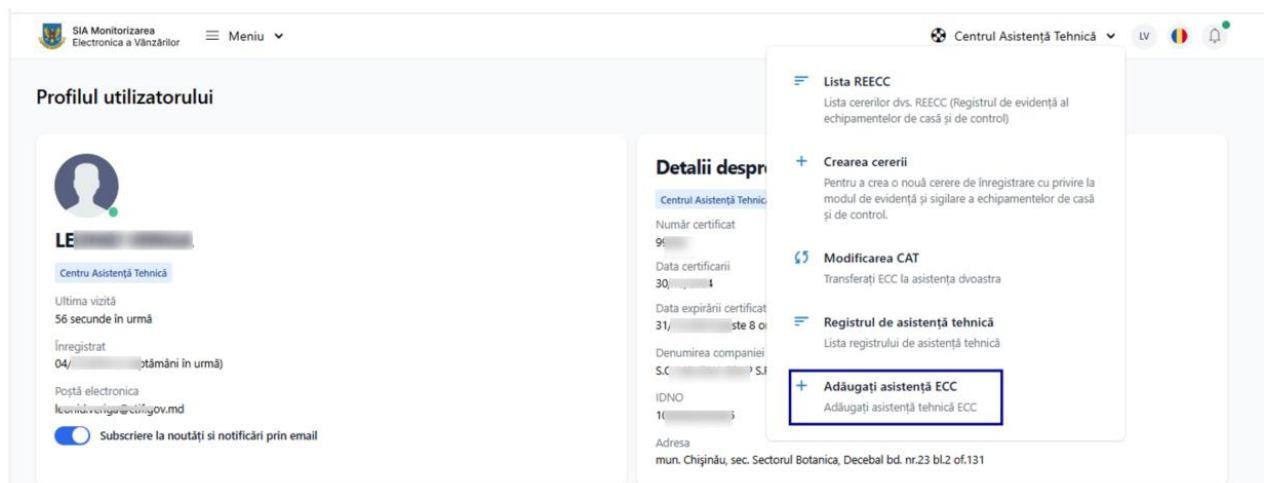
SIA Monitorizarea Electronica a Vânzărilor

Meniu

Centrul Asistență Tehnică

LV

Profilul utilizatorului

LE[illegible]

Centru Asistență Tehnică

Ultima vizită
56 secunde în urmă

Înregistrat
04/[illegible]ptămâni în urmă)

Poștă electronica
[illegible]gov.md

Subscriere la noutăți si notificări prin email

Detalii despr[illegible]

Centrul Asistență Tehnic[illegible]

Număr certificat
9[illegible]

Data certificarii
30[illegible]

Data expirării certificat
31/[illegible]ste 8 o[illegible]

Denumirea companiei
S.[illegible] S.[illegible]

IDNO
1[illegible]

Adresa
mun. Chișinău, sec. Sectorul Botanica, Decebal bd. nr.23 bl.2 of.131

Lista REECC
Lista cererilor dvs. REECC (Registrul de evidență al echipamentelor de casă și de control)

Crearea cererii
Pentru a crea o nouă cerere de înregistrare cu privire la modul de evidență și sigilare a echipamentelor de casă și de control.

Modificarea CAT
Transferați ECC la asistența dvoastra

Registrul de asistență tehnică
Lista registrului de asistență tehnică

Adăugați asistență ECC
Adăugați asistență tehnică ECC